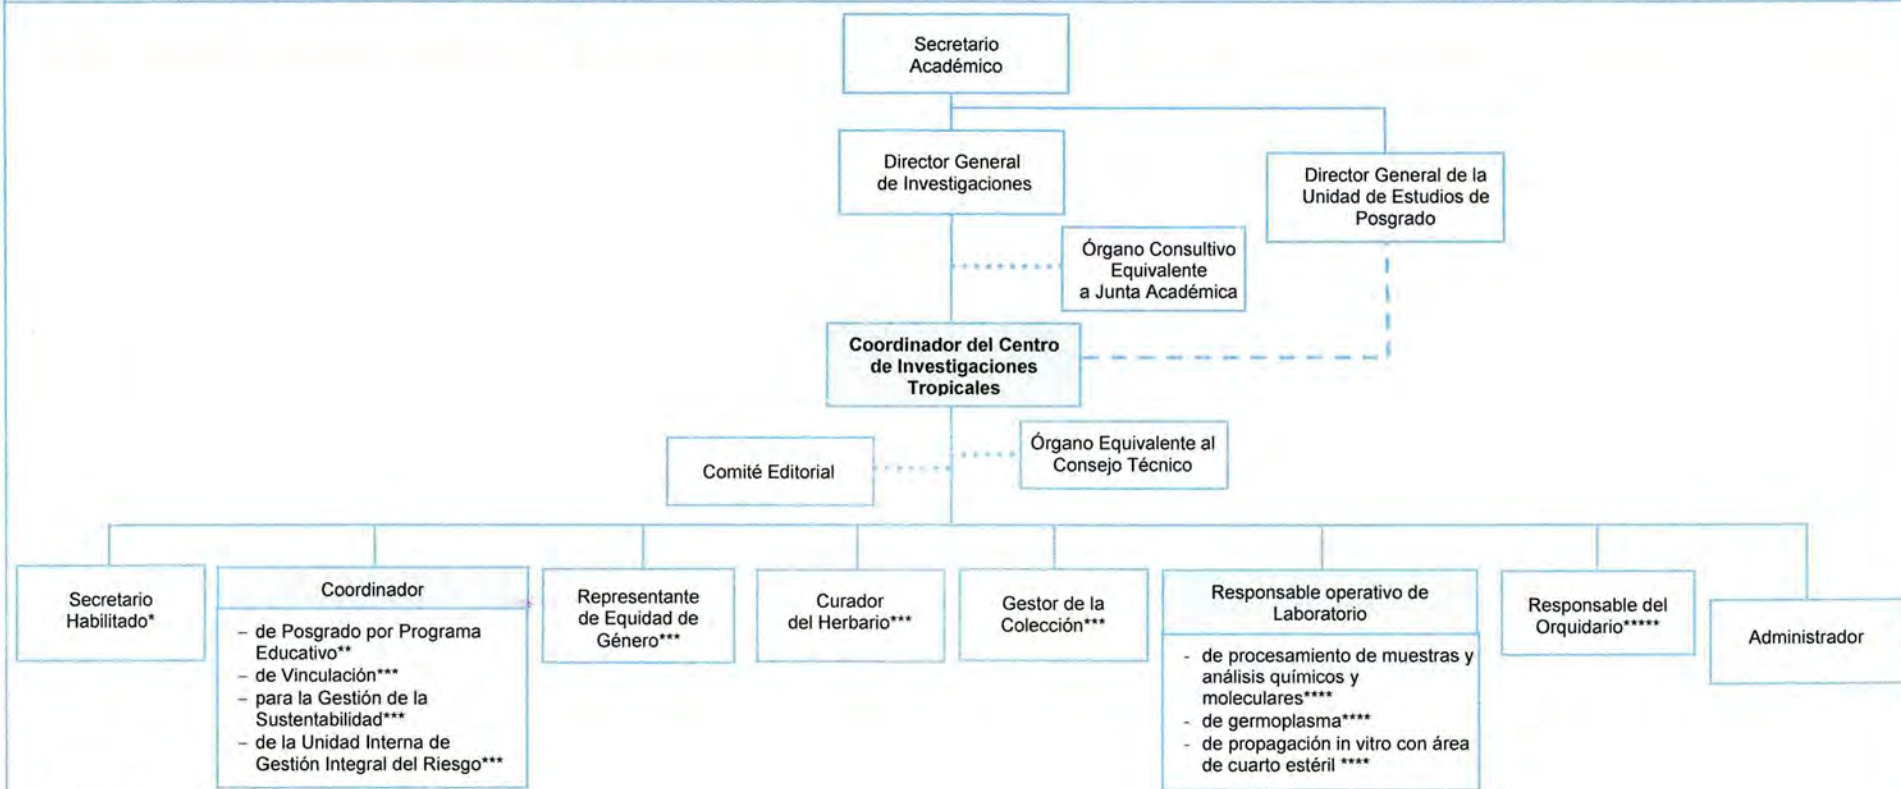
Secretario Académico

Director General de Investigaciones

Director General de la Unidad de Estudios de Posgrado

Órgano Consultivo Equivalente a Junta Académica

**Coordinador del Centro de Investigaciones Tropicales**

Comité Editorial

Órgano Equivalente al Consejo Técnico

Secretario Habilitado*

Coordinador
- de Posgrado por Programa Educativo**
- de Vinculación***
- para la Gestión de la Sustentabilidad***
- de la Unidad Interna de Gestión Integral del Riesgo***

Representante de Equidad de Género***

Curador del Herbario***

Gestor de la Colección***

Responsable operativo de Laboratorio
- de procesamiento de muestras y análisis químicos y moleculares****
- de germoplasma****
- de propagación in vitro con área de cuarto estéril ****

Responsable del Orquidario*****

Administrador